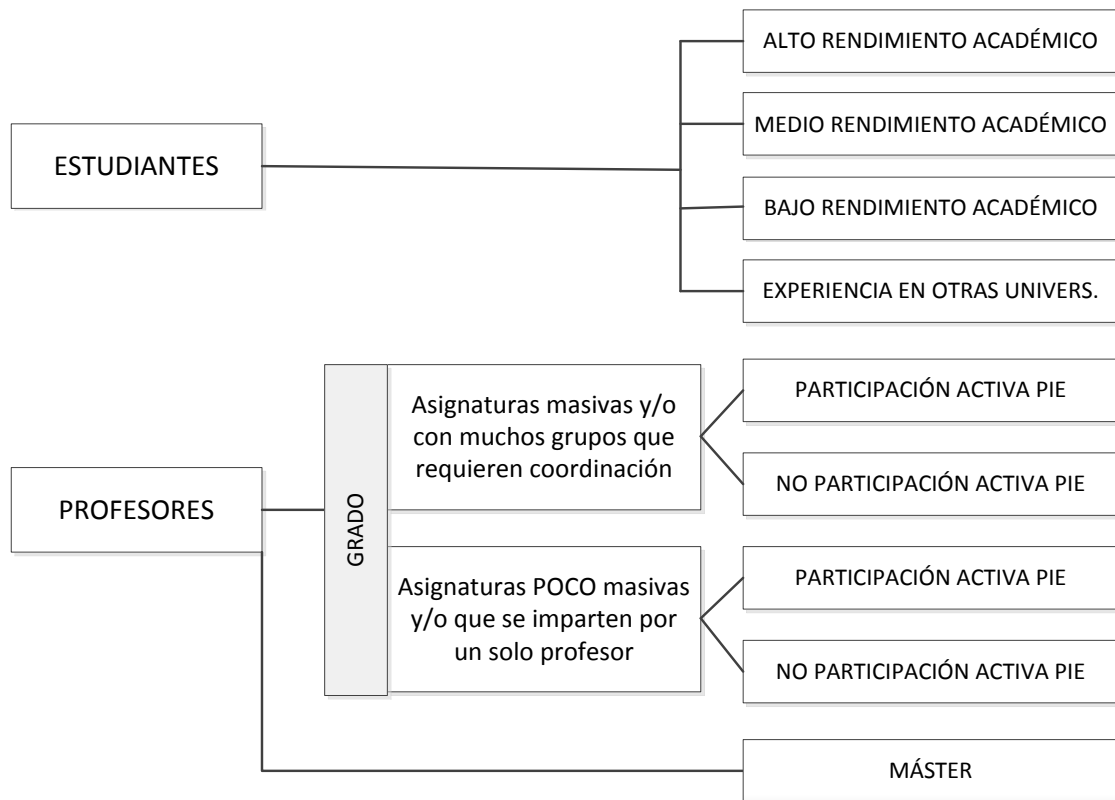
ESTUDIANTES

ALTO RENDIMIENTO ACADÉMICO

MEDIO RENDIMIENTO ACADÉMICO

BAJO RENDIMIENTO ACADÉMICO

EXPERIENCIA EN OTRAS UNIVERS.

PROFESORES

GRADO

Asignaturas masivas y/o con muchos grupos que requieren coordinación

PARTICIPACIÓN ACTIVA PIE

NO PARTICIPACIÓN ACTIVA PIE

Asignaturas POCO masivas y/o que se imparten por un solo profesor

PARTICIPACIÓN ACTIVA PIE

NO PARTICIPACIÓN ACTIVA PIE

MÁSTER